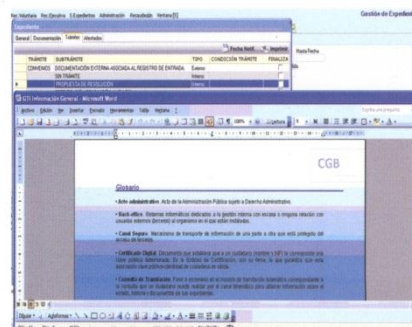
Rec. Maestros Rec. Ejecutivo 3.Expedientes Administración Recaudación Ventana [1]

Gestión de Expedi

Expediente

General Documentación Trámites Afectados

Fecha Modif. Imprimir

Hasta Fecha

| TRÁMITE | SUBTRÁMITE | TIPO | CONDICIÓN TRÁMITE | FINALIZA |
|---|---|---|---|---|
| CONVENIOS | DOCUMENTACIÓN EXTERNA ASOCIADA AL REGISTRO DE ENTRADA | Externo | | |
| | SIN TRÁMITE | Interno | | |
| | PROPUESTA DE RESOLUCIÓN | Interno | | |

GTI Información General - Microsoft Word

Archivo Edición Ver Insertar Formato Herramientas Tabla Ventana ?

CGB

Glosario

• Acto administrativo: Acto de la Administración Pública sujeto a Derecho Administrativo.

• Back-office: Sistemas informáticos dedicados a la gestión interna con escasa o ninguna relación con usuarios externos (terceros) al organismo en el que están instalados.

• Canal Seguro: Mecanismo de transporte de información de una parte a otra que está protegido del acceso de terceros.

• Certificado Digital: Documento que establece que a un ciudadano (nombre y NIF) le corresponde una clave pública determinada. Es la Entidad de Certificación, con su firma, la que garantiza que esta asociación clave pública-identidad del ciudadano es válida.

• Expediente de Tramitación: Pues el expediente es el modelo de tramitación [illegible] la normativa que un Ayuntamiento puede realizar por el canal telemático para obtener información sobre el estado, historia y documentos de sus expedientes.

Dibujo Autoformas